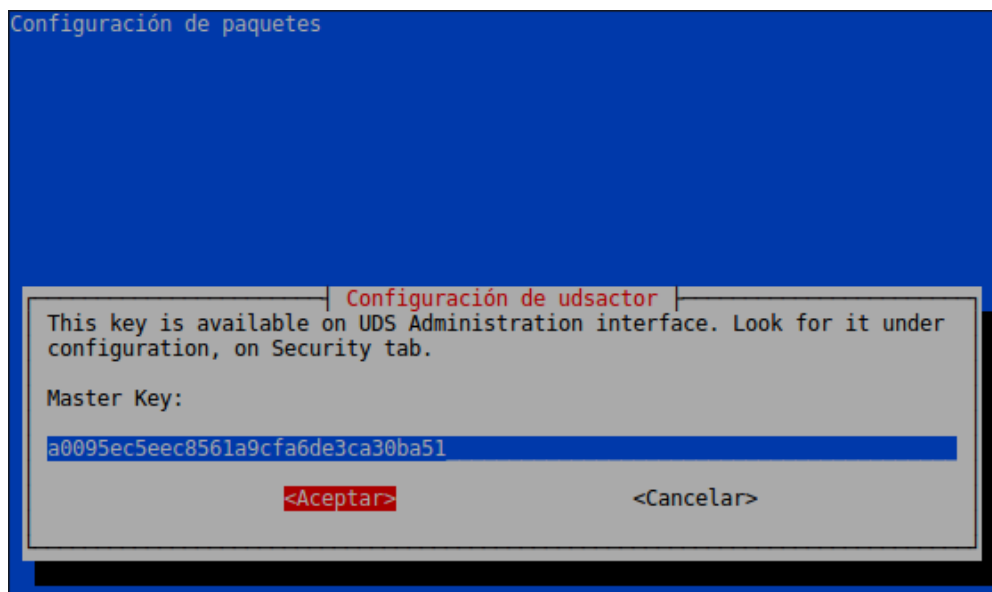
Configuración de paquetes

Configuración de udsactor

This key is available on UDS Administration interface. Look for it under configuration, on Security tab.

Master Key:

a0095ec5eec8561a9cfa6de3ca30ba51

<Aceptar>

<Cancelar>